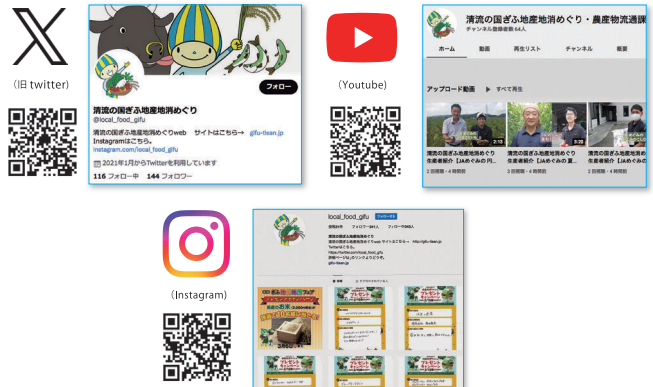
（旧 twitter）

フォロー

清流の国ぎふ地産地消めぐり
@local_food_gifu

清流の国ぎふ地産地消めぐりweb　サイトはこちら→ gifu-tisan.jp
Instagramはこちら。
instagram.com/local_food_gifu

2021年1月からTwitterを利用しています

116 フォロー中　144 フォロワー

（Youtube）

清流の国ぎふ地産地消めぐり・農産物流通課
チャンネル登録者数 64人

ホーム　動画　再生リスト　チャンネル　概要

アップロード動画　▶ すべて再生

2:13　3:29

清流の国ぎふ地産地消めぐり 生産者紹介【JAめぐみの 円...
2 回視聴・4 時間前

清流の国ぎふ地産地消めぐり 生産者紹介【JAめぐみの 夏...
3 回視聴・4 時間前

清流の国ぎふ地産地消めぐり 生産者紹介【JAめぐみの...
2 回視聴・4 時間前

（Instagram）

local_food_gifu　フォロー

投稿83件　フォロワー344人　フォロー中の数40人

清流の国ぎふ地産地消めぐり
清流の国ぎふ地産地消めぐりweb サイトはこちら→ http://gifu-tisan.jp
Twitterはこちら。
https://twitter.com/local_food_gifu
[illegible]
gifu-tisan.jp

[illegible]フェア

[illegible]

プレゼント

プレゼント

プレゼント

プレゼント

プレゼント